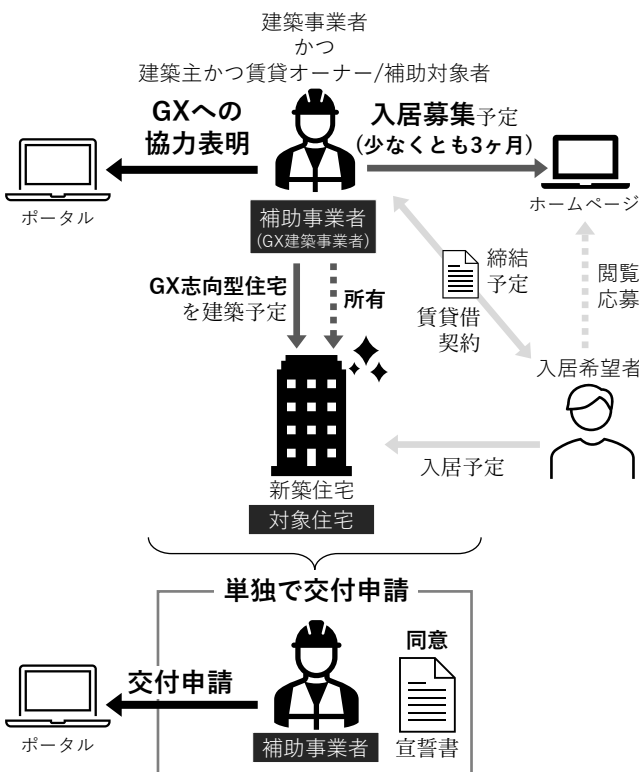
建築事業者
かつ
建築主かつ賃貸オーナー/補助対象者

GXへの
協力表明

ポータル

補助事業者
(GX建築事業者)

入居募集予定
(少なくとも3ヶ月)

ホームページ

締結
予定

賃貸借
契約

閲覧
応募

入居希望者

GX志向型住宅
を建築予定

所有

入居予定

新築住宅
対象住宅

単独で交付申請

交付申請

ポータル

補助事業者

同意

宣誓書